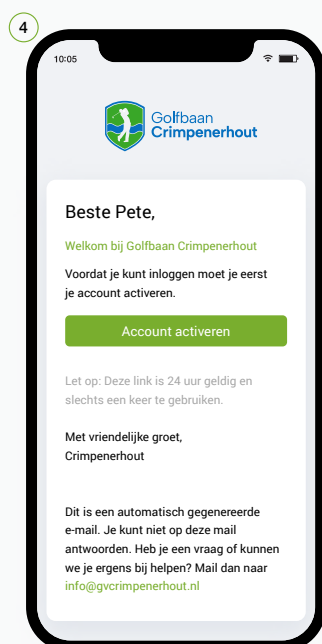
4

10:05

Golfbaan
Crimpenerhout

Beste Pete,

Welkom bij Golfbaan Crimpenerhout

Voordat je kunt inloggen moet je eerst je account activeren.

Account activeren

Let op: Deze link is 24 uur geldig en slechts een keer te gebruiken.

Met vriendelijke groet,
Crimpenerhout

Dit is een automatisch gegenereerde e-mail. Je kunt niet op deze mail antwoorden. Heb je een vraag of kunnen we je ergens bij helpen? Mail dan naar info@gvcrimpenerhout.nl